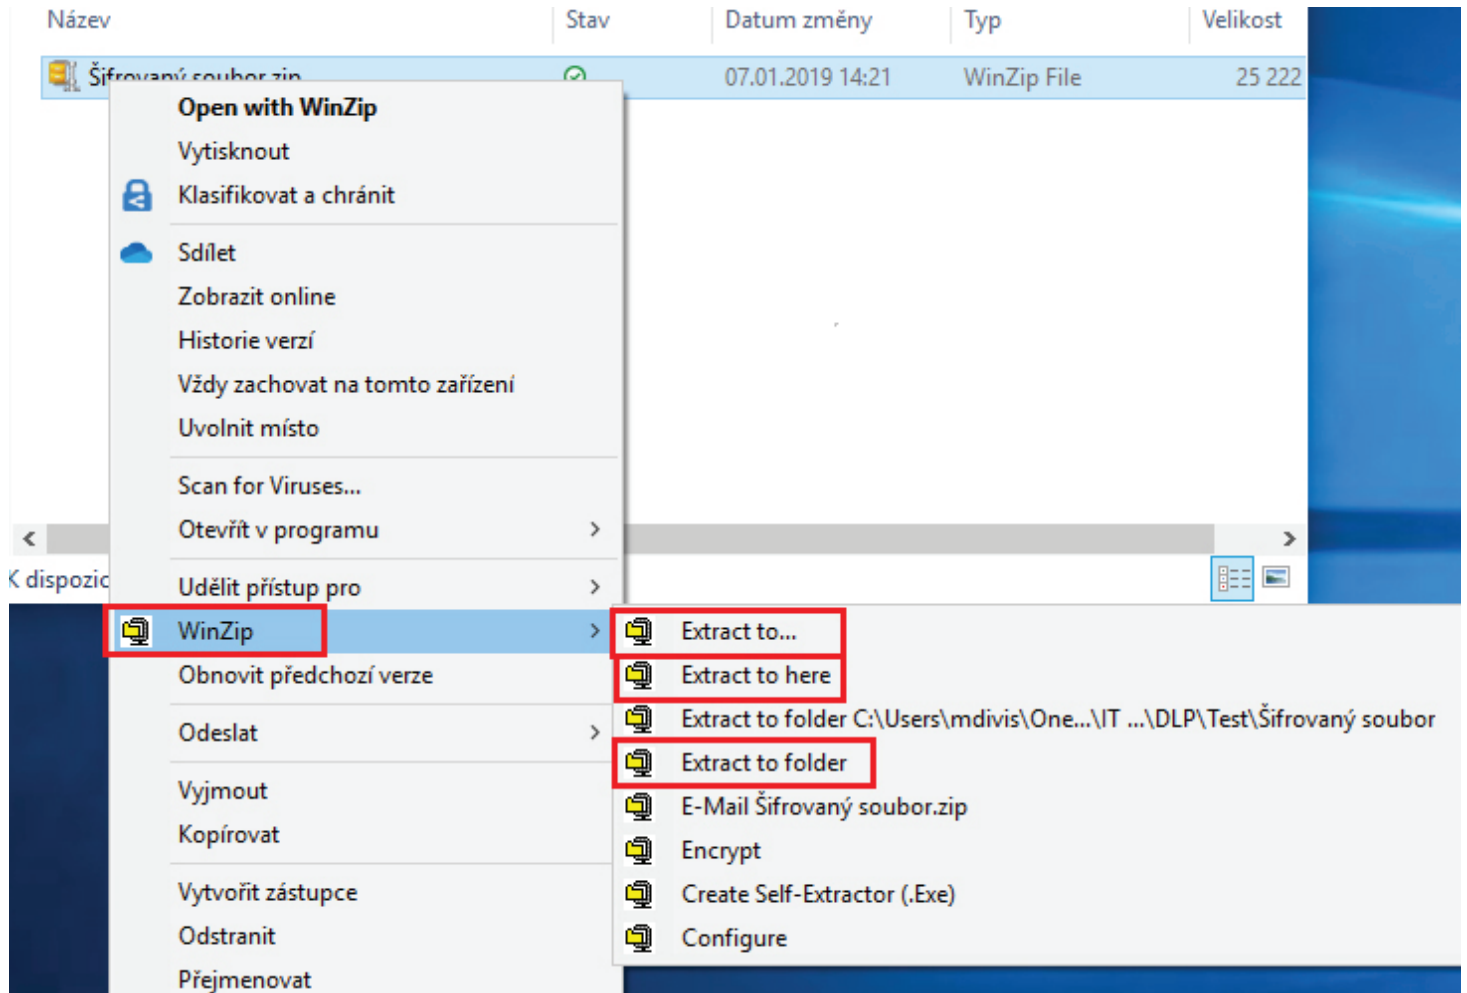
| Název | Stav | Datum změny | Typ | Velikost |
|---|---|---|---|---|
| Šifrovaný soubor.zip | | 07.01.2019 14:21 | WinZip File | 25 222 |

Open with WinZip
Vytisknout
Klasifikovat a chránit
Sdílet
Zobrazit online
Historie verzí
Vždy zachovat na tomto zařízení
Uvolnit místo
Scan for Viruses...
Otevřít v programu
Udělit přístup pro
WinZip
Obnovit předchozí verze
Odeslat
Vyjmout
Kopírovat
Vytvořit zástupce
Odstranit
Přejmenovat

K dispozic

Extract to...
Extract to here
Extract to folder C:\Users\mdivis\One...\IT ...\DLP\Test\Šifrovaný soubor
Extract to folder
E-Mail Šifrovaný soubor.zip
Encrypt
Create Self-Extractor (.Exe)
Configure